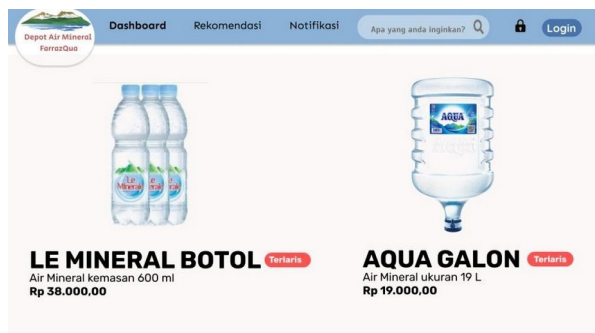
Depot Air Mineral FarrazQua

Dashboard Rekomendasi Notifikasi Apa yang anda inginkan? Login

Le Minerale

LE MINERAL BOTOL Terlaris
Air Mineral kemasan 600 ml
Rp 38.000,00

AQUA

AQUA GALON Terlaris
Air Mineral ukuran 19 L
Rp 19.000,00